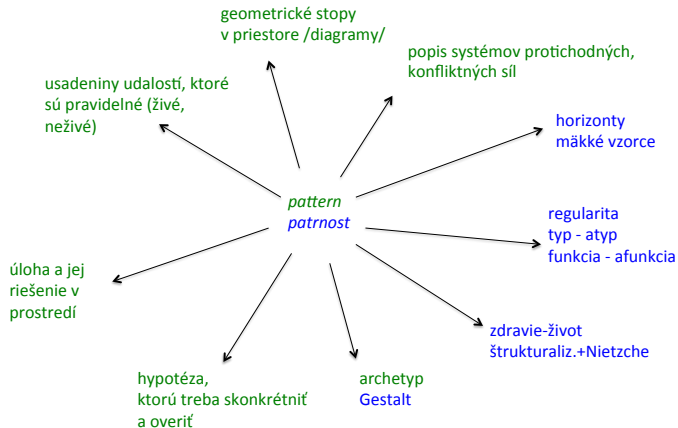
pattern
patrnost

geometrické stopy v priestore /diagramy/

popis systémov protichodných, konfliktných síl

usadeniny udalostí, ktoré sú pravidelné (živé, neživé)

horizonty
mäkké vzorce

regularita
typ - atyp
funkcia - afunkcia

úloha a jej riešenie v prostredí

zdravie-život
štrukturaliz.+Nietzche

hypotéza, ktorú treba skonkrétniť a overiť

archetyp
Gestalt